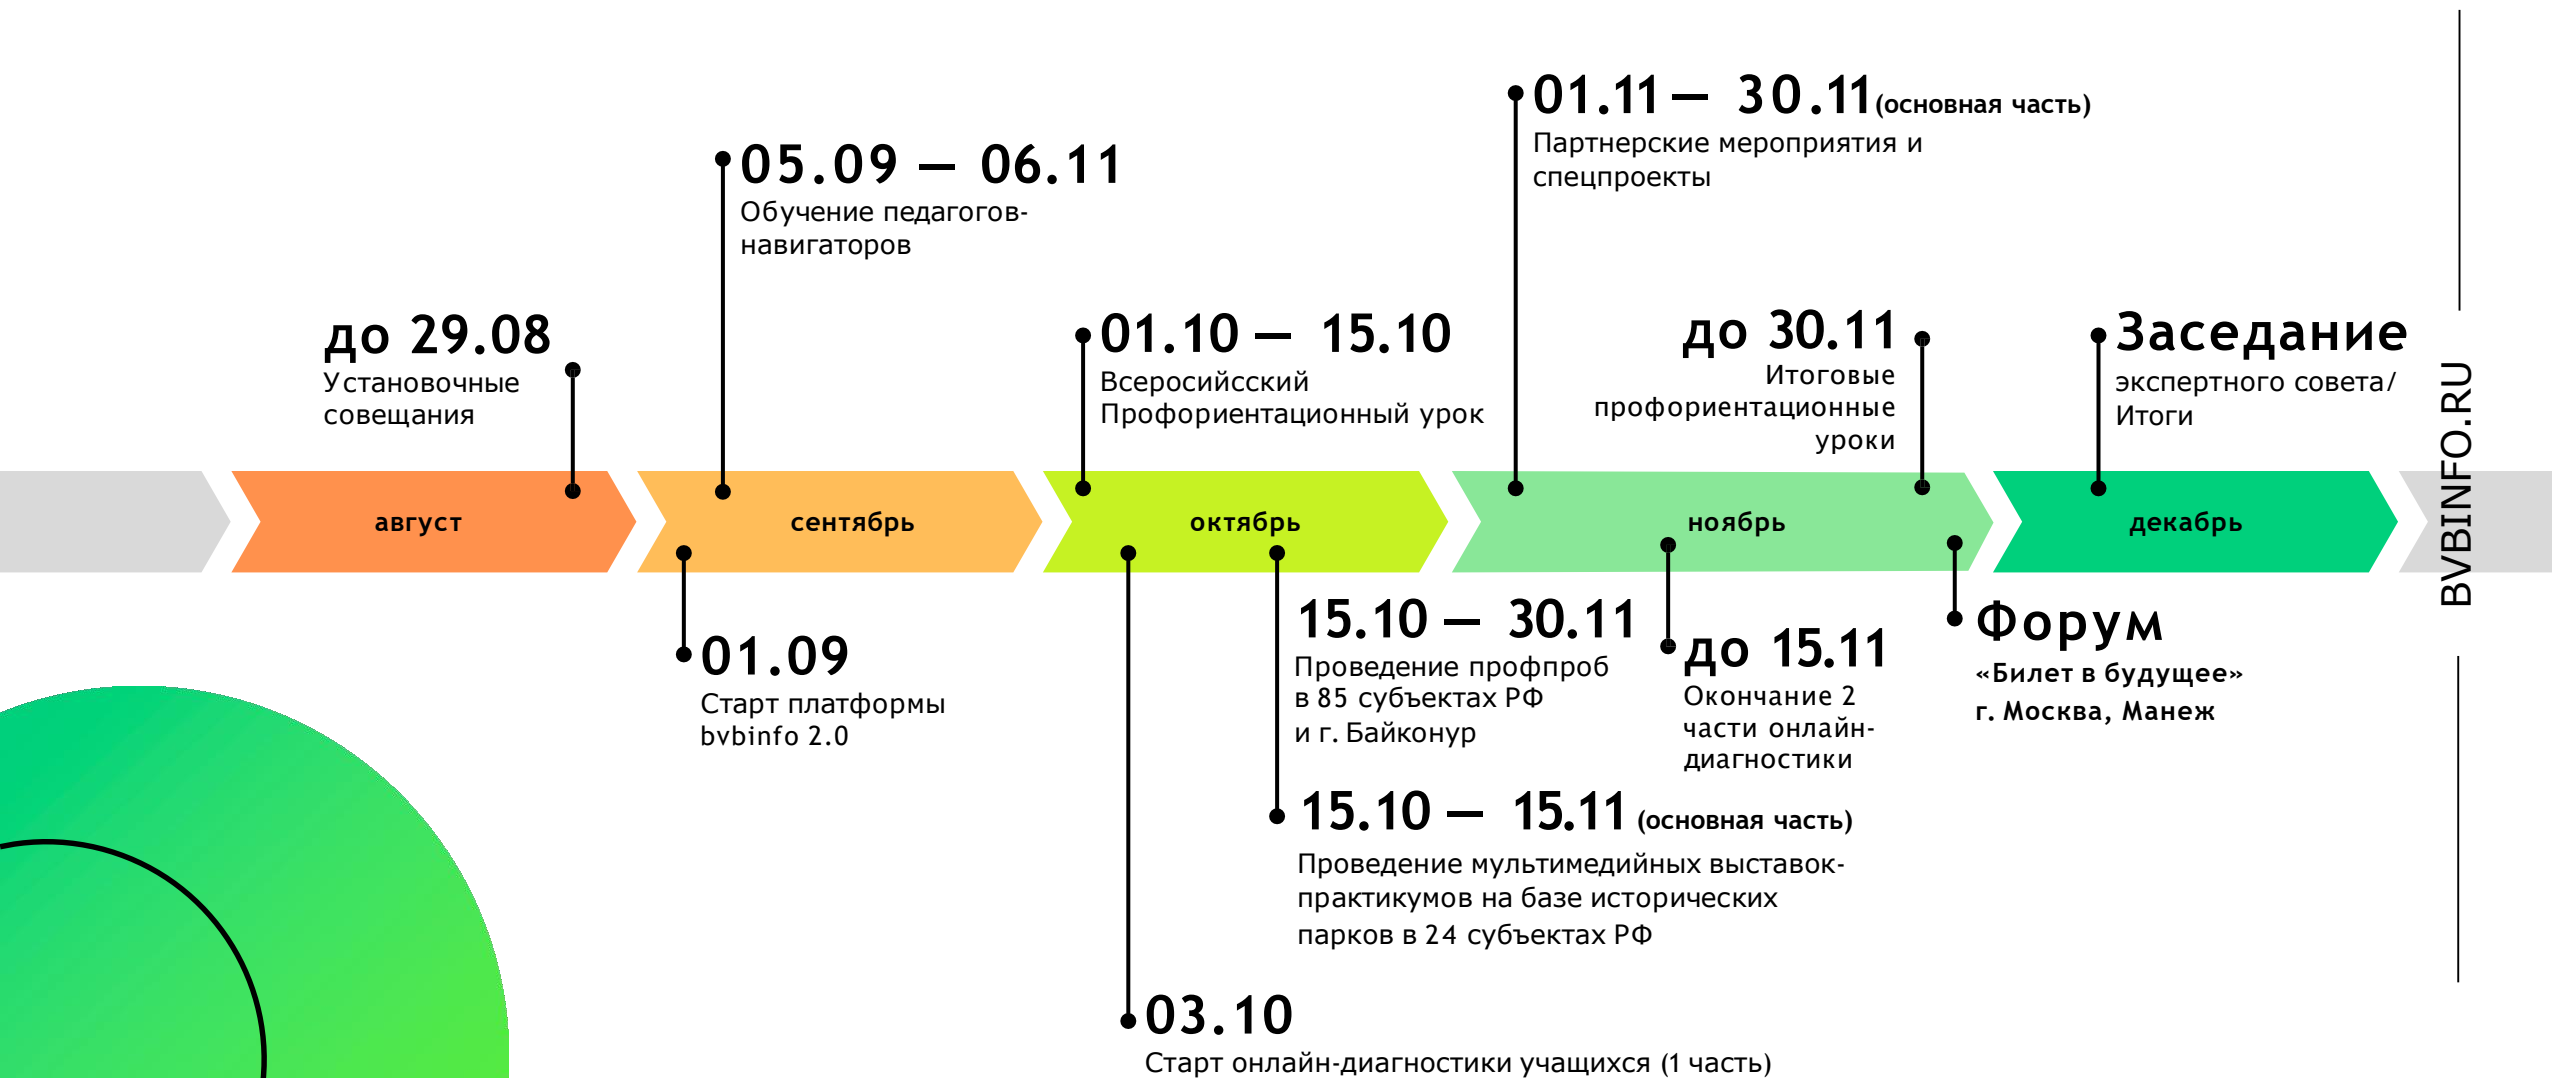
01.11 — 30.11 (основная часть)
Партнерские мероприятия и спецпроекты

05.09 — 06.11
Обучение педагогов-навигаторов

до 29.08
Установочные совещания

01.10 — 15.10
Всеросийсский Профориентационный урок

до 30.11
Итоговые профориентационные уроки

Заседание
экспертного совета/ Итоги

BVBINFO.RU

август

сентябрь

октябрь

ноябрь

декабрь

01.09
Старт платформы bvbinfo 2.0

15.10 — 30.11
Проведение профпроб в 85 субъектах РФ и г. Байконур

до 15.11
Окончание 2 части онлайн-диагностики

Форум
«Билет в будущее»
г. Москва, Манеж

15.10 — 15.11 (основная часть)
Проведение мультимедийных выставок-практикумов на базе исторических парков в 24 субъектах РФ

03.10
Старт онлайн-диагностики учащихся (1 часть)